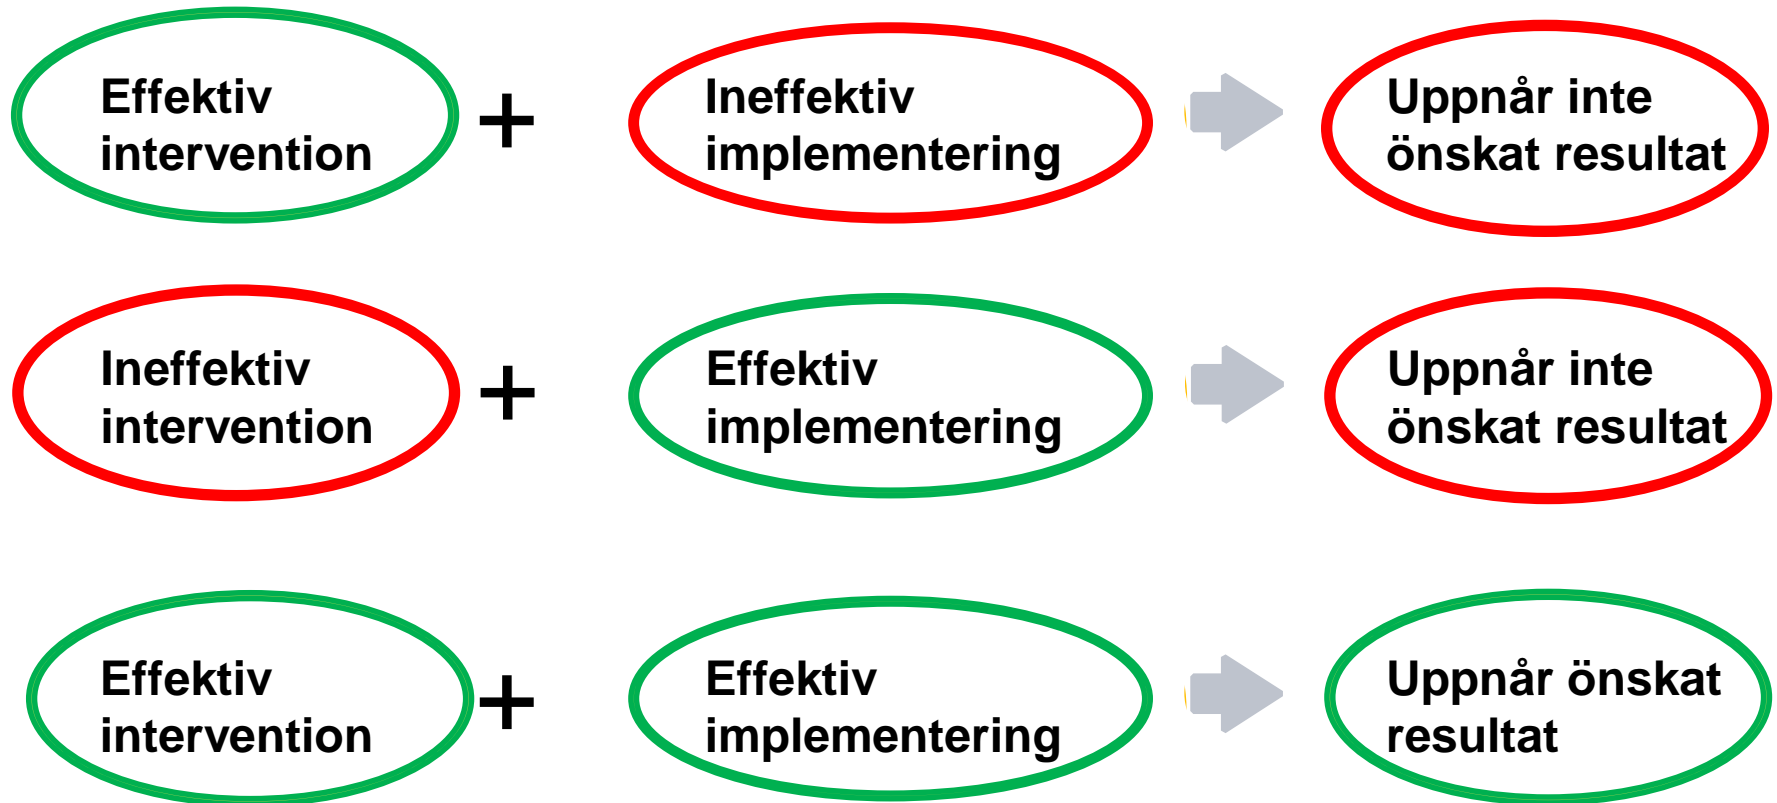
Effektiv intervention + Ineffektiv implementering Uppnår inte önskat resultat

Ineffektiv intervention + Effektiv implementering Uppnår inte önskat resultat

Effektiv intervention + Effektiv implementering Uppnår önskat resultat